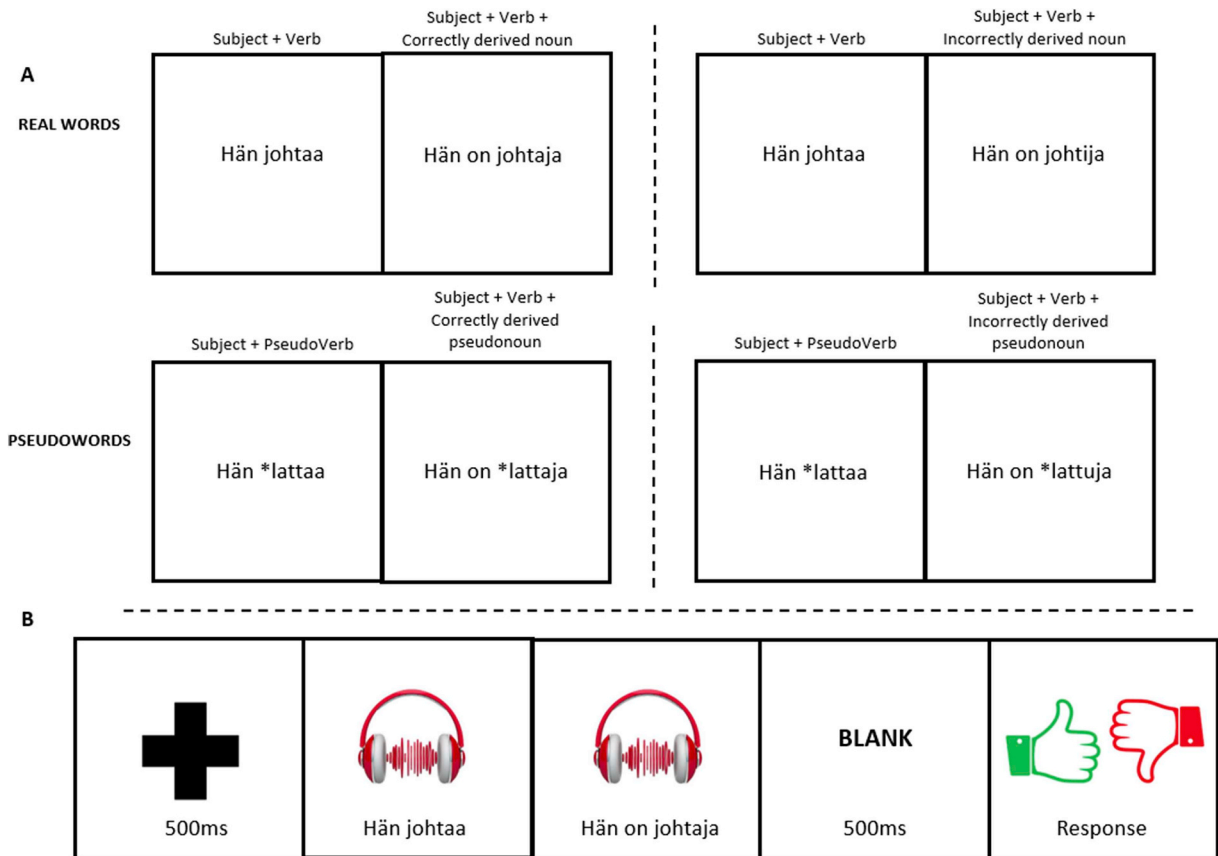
A

REAL WORDS

Subject + Verb

Hän johtaa

Subject + Verb + Correctly derived noun

Hän on johtaja

Subject + Verb

Hän johtaa

Subject + Verb + Incorrectly derived noun

Hän on johtija

PSEUDOWORDS

Subject + PseudoVerb

Hän *lattaa

Subject + Verb + Correctly derived pseudonoun

Hän on *lattaja

Subject + PseudoVerb

Hän *lattaa

Subject + Verb + Incorrectly derived pseudonoun

Hän on *lattuja

B

500ms

Hän johtaa

Hän on johtaja

BLANK

500ms

Response